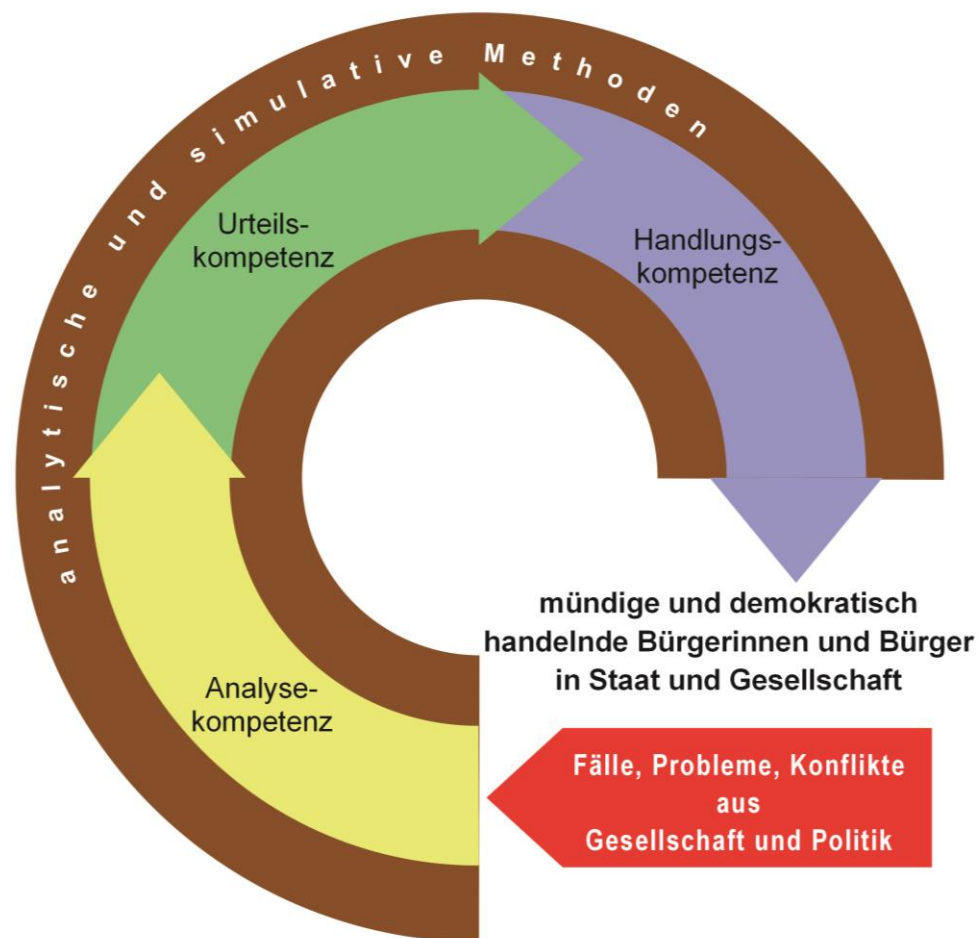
analytische und simulative Methoden

Urteilskompetenz

Handlungskompetenz

Analysekompetenz

mündige und demokratisch handelnde Bürgerinnen und Bürger in Staat und Gesellschaft

Fälle, Probleme, Konflikte aus Gesellschaft und Politik